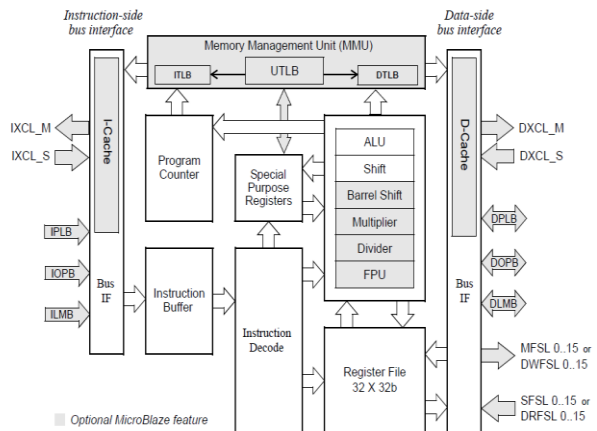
Instruction-side bus interface

Data-side bus interface

Memory Management Unit (MMU)

ITLB

UTLB

DTLB

I-Cache

D-Cache

IXCL_M

IXCL_S

DXCL_M

DXCL_S

Program Counter

Special Purpose Registers

ALU

Shift

Barrel Shift

Multiplier

Divider

FPU

IPLB

IOPB

ILMB

Bus IF

Instruction Buffer

Instruction Decode

Register File 32 X 32b

Bus IF

DPLB

DOPB

DLMB

MFSL 0..15 or DWFSL 0..15

SFSL 0..15 or DRFSL 0..15

Optional MicroBlaze feature